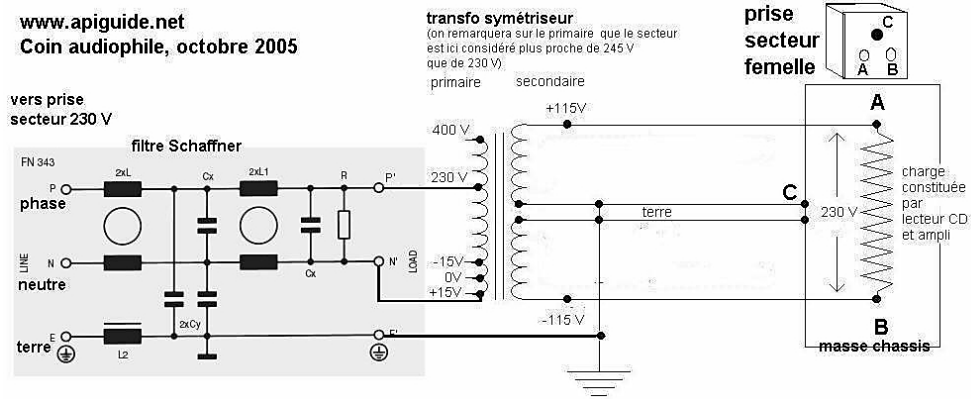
www.apiguide.net
Coin audiophile, octobre 2005

transfo symétriseur
(on remarquera sur le primaire que le secteur est ici considéré plus proche de 245 V que de 230 V)

prise secteur femelle
C
A B

vers prise secteur 230 V

filtre Schaffner
FN 343

primaire
secondaire

+115V
400 V
230 V
-15V
0V
+15V
-115 V

A
C
B

terre

230 V

charge constituée par lecteur CD et ampli

masse chassis

P
phase
LINE
N
neutre
E
terre

2xL
Cx
2xL1
R
Cx
2xCy
L2

P'
N'
E'
LOAD